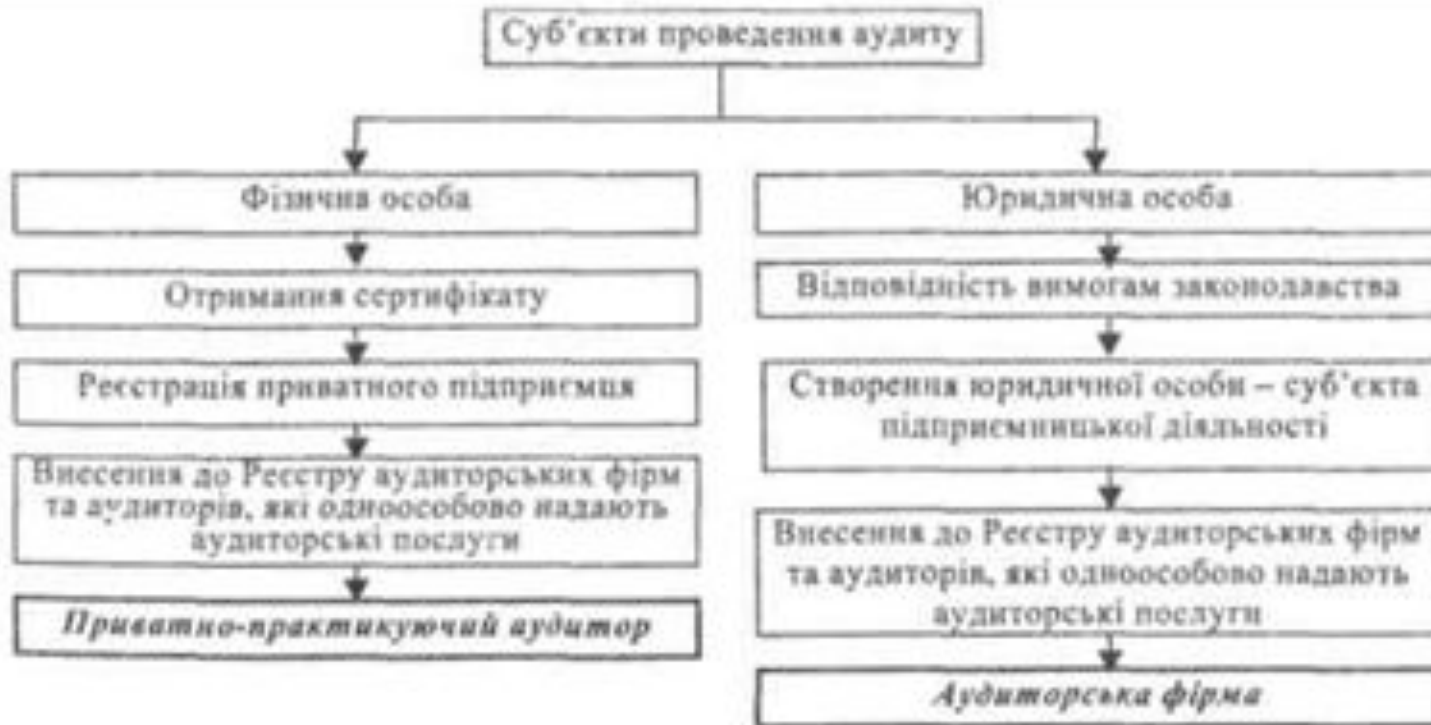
Суб'єкти проведення аудиту

Фізична особа

Отримання сертифікату

Реєстрація приватного підприємця

Внесення до Реєстру аудиторських фірм та аудиторів, які одноособово надають аудиторські послуги

*Приватно-практикуючий аудитор*

Юридична особа

Відповідність вимогам законодавства

Створення юридичної особи – суб'єкта підприємницької діяльності

Внесення до Реєстру аудиторських фірм та аудиторів, які одноособово надають аудиторські послуги

*Аудиторська фірма*